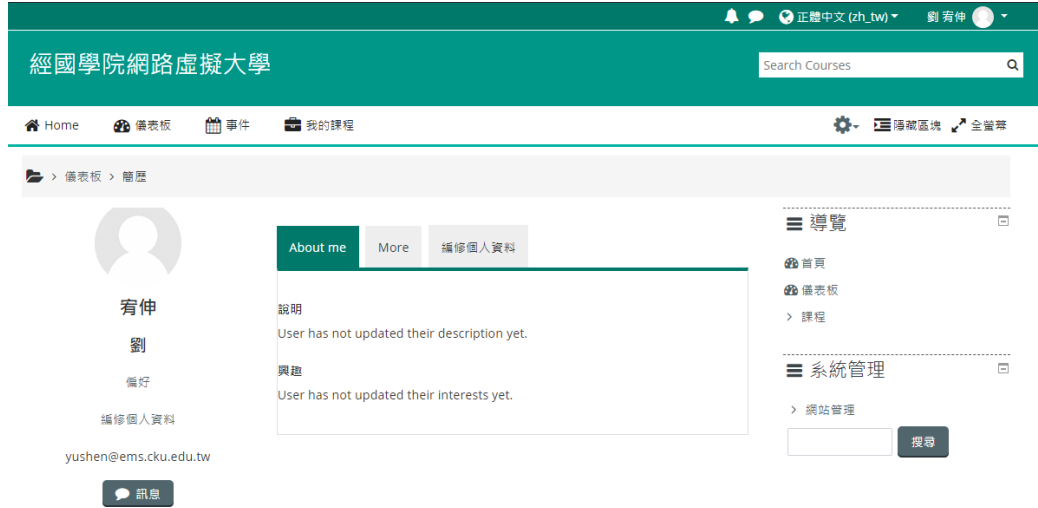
正體中文 (zh_tw) 劉 宥伸

經國學院網路虛擬大學

Search Courses

Home 儀表板 事件 我的課程

隱藏區塊 全螢幕

儀表板 > 簡歷

宥伸

劉

偏好

編修個人資料

yushen@ems.cku.edu.tw

訊息

About me More 編修個人資料

說明

User has not updated their description yet.

興趣

User has not updated their interests yet.

導覽

首頁

儀表板

> 課程

系統管理

> 網站管理

搜尋